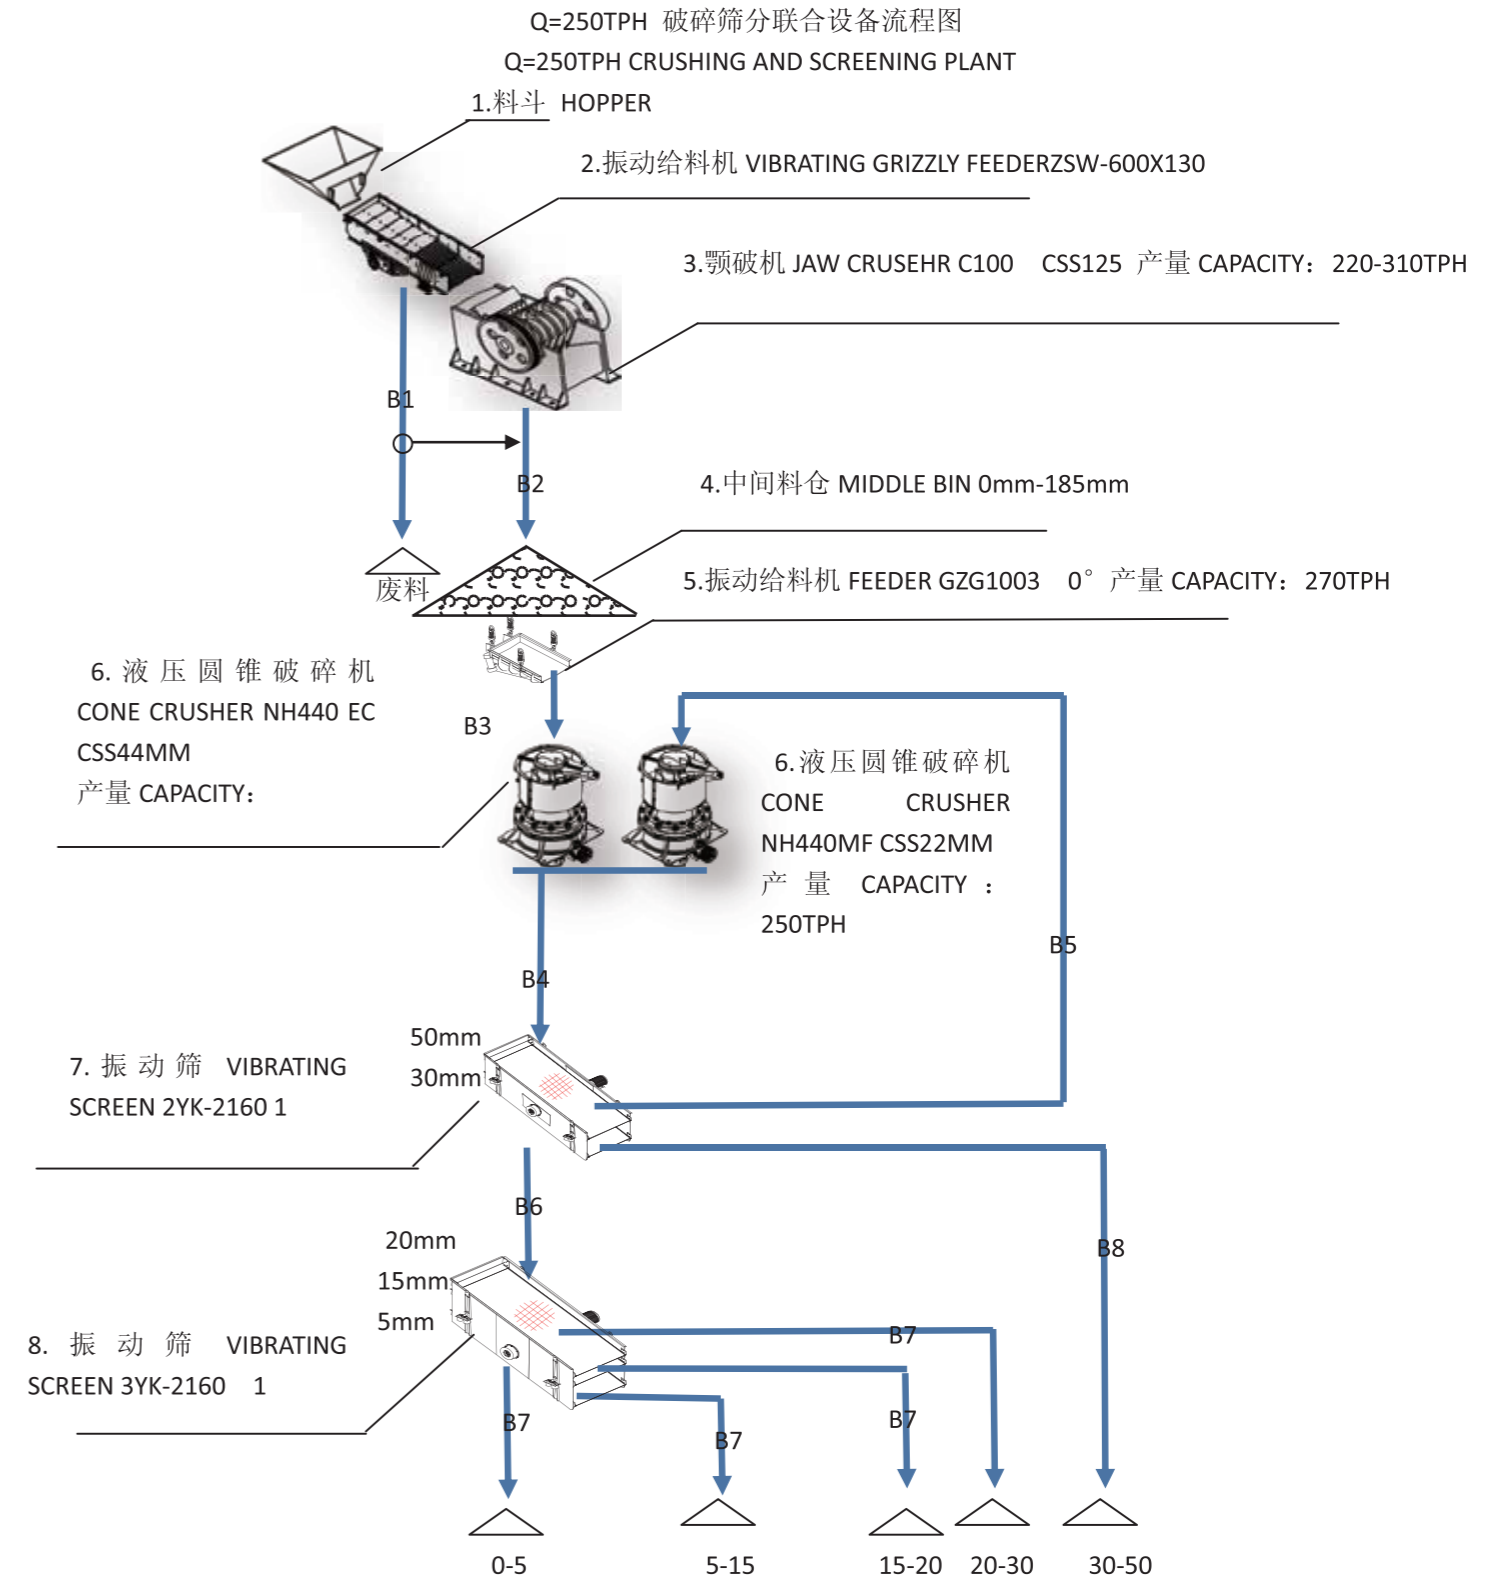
Q=250TPH 破碎筛分联合设备流程图
Q=250TPH CRUSHING AND SCREENING PLANT

1.料斗 HOPPER

2.振动给料机 VIBRATING GRIZZLY FEEDERZSW-600X130

3.颚破机 JAW CRUSEHR C100 CSS125 产量 CAPACITY：220-310TPH

B1

B2

4.中间料仓 MIDDLE BIN 0mm-185mm

废料

5.振动给料机 FEEDER GZG1003 0° 产量 CAPACITY：270TPH

6. 液压圆锥破碎机
CONE CRUSHER NH440 EC
CSS44MM
产量 CAPACITY：

B3

6.液压圆锥破碎机
CONE CRUSHER
NH440MF CSS22MM
产量 CAPACITY：
250TPH

B5

B4

50mm
30mm

7. 振动筛 VIBRATING
SCREEN 2YK-2160 1

B6

B8

20mm
15mm
5mm

8. 振动筛 VIBRATING
SCREEN 3YK-2160 1

B7

B7

B7

B7

0-5

5-15

15-20

20-30

30-50